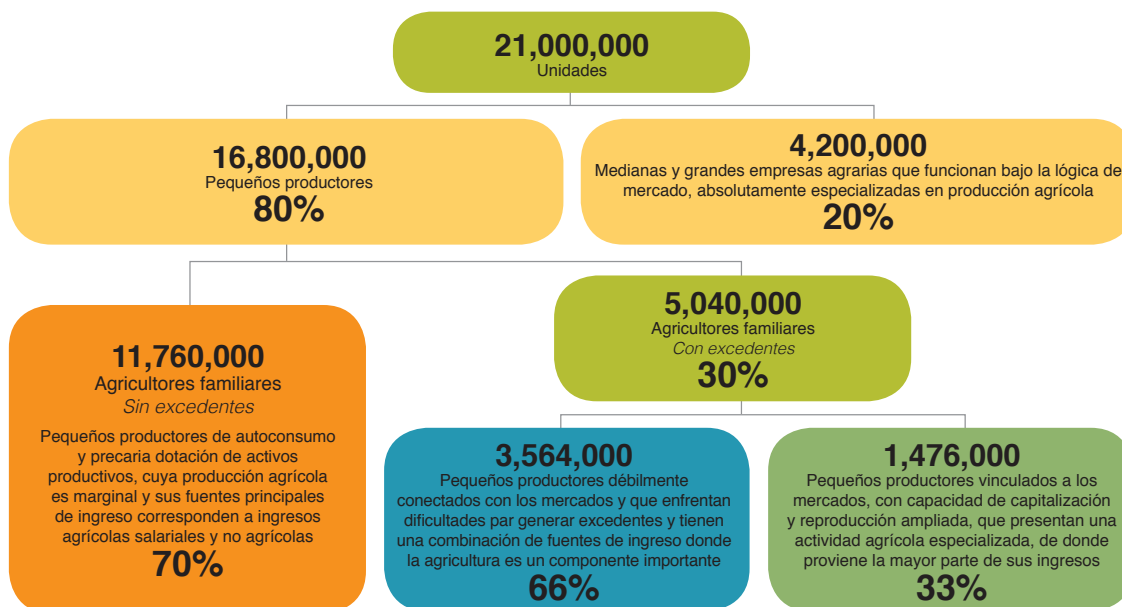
21,000,000
Unidades

16,800,000
Pequeños productores
80%

4,200,000
Medianas y grandes empresas agrarias que funcionan bajo la lógica de mercado, absolutamente especializadas en producción agrícola
20%

11,760,000
Agricultores familiares
Sin excedentes
Pequeños productores de autoconsumo y precaria dotación de activos productivos, cuya producción agrícola es marginal y sus fuentes principales de ingreso corresponden a ingresos agrícolas salariales y no agrícolas
70%

5,040,000
Agricultores familiares
Con excedentes
30%

3,564,000
Pequeños productores débilmente conectados con los mercados y que enfrentan dificultades par generar excedentes y tienen una combinación de fuentes de ingreso donde la agricultura es un componente importante
66%

1,476,000
Pequeños productores vinculados a los mercados, con capacidad de capitalización y reproducción ampliada, que presentan una actividad agrícola especializada, de donde proviene la mayor parte de sus ingresos
33%